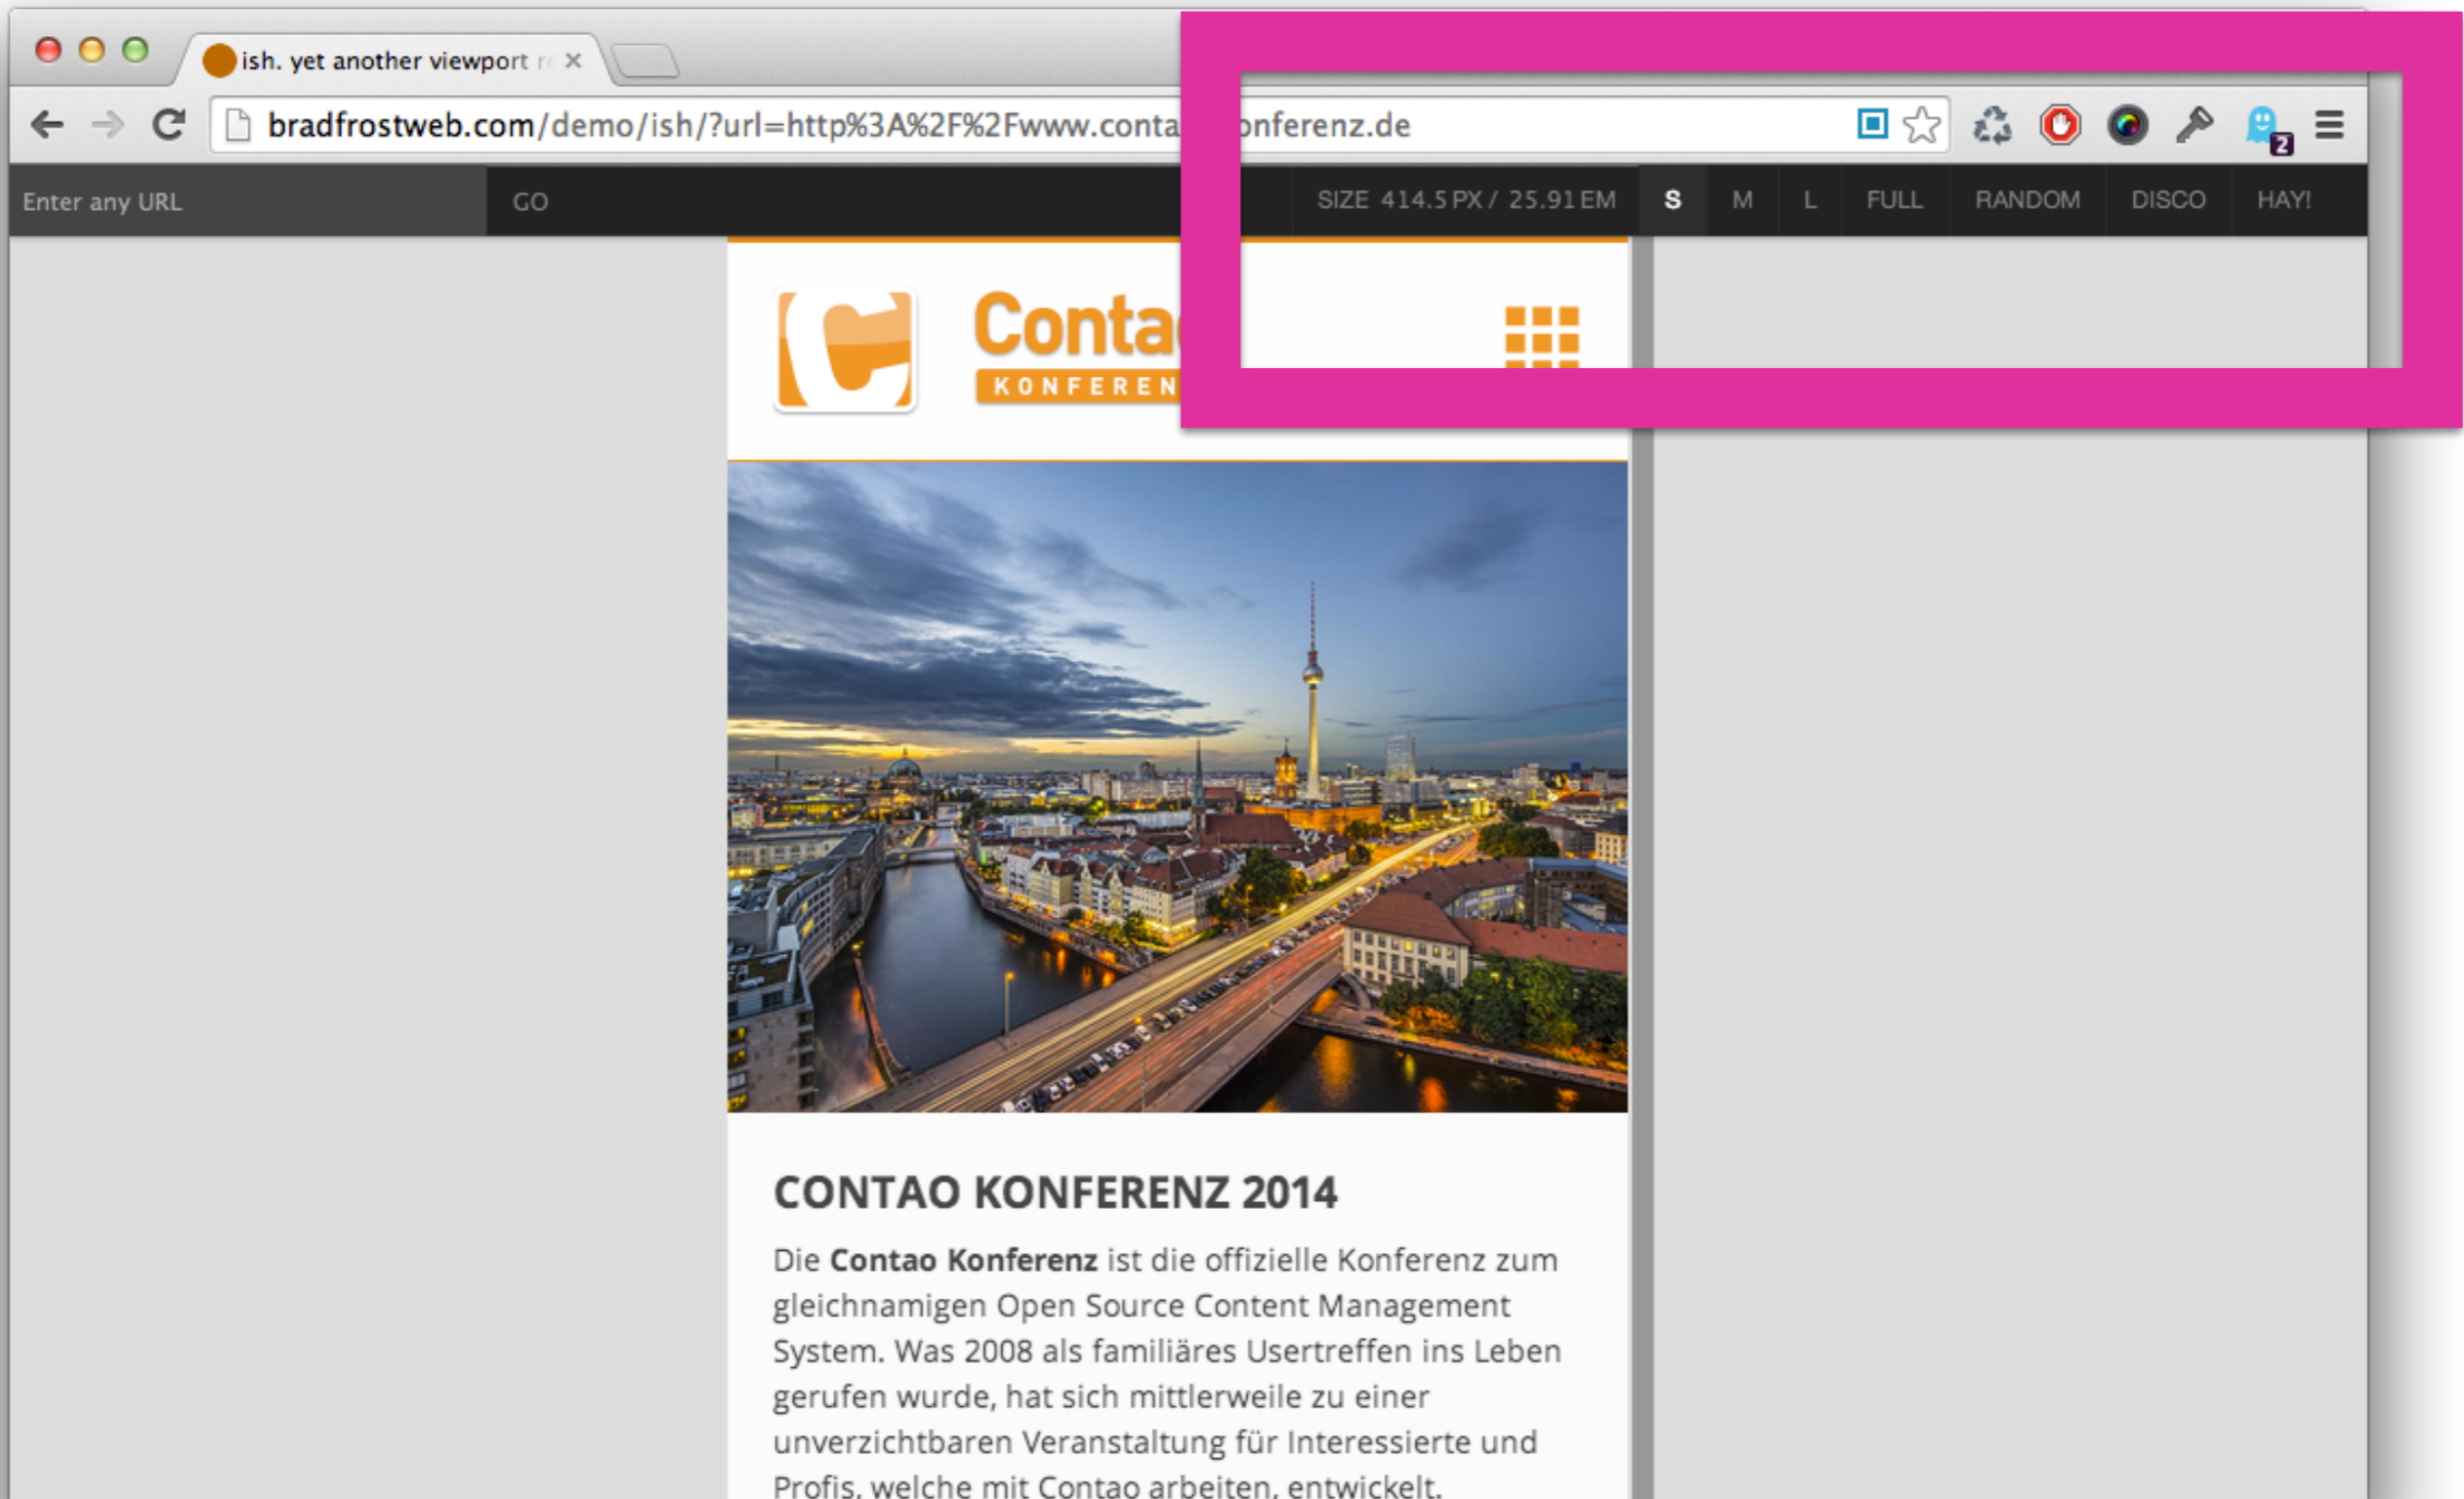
ish. yet another viewport r ×

bradfrostweb.com/demo/ish/?url=http%3A%2F%2Fwww.conta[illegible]onferenz.de

2

Enter any URL GO SIZE 414.5 PX / 25.91 EM S M L FULL RANDOM DISCO HAY!

Conta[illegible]
KONFEREN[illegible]

CONTAO KONFERENZ 2014

Die **Contao Konferenz** ist die offizielle Konferenz zum gleichnamigen Open Source Content Management System. Was 2008 als familiäres Usertreffen ins Leben gerufen wurde, hat sich mittlerweile zu einer unverzichtbaren Veranstaltung für Interessierte und Profis, welche mit Contao arbeiten, entwickelt.